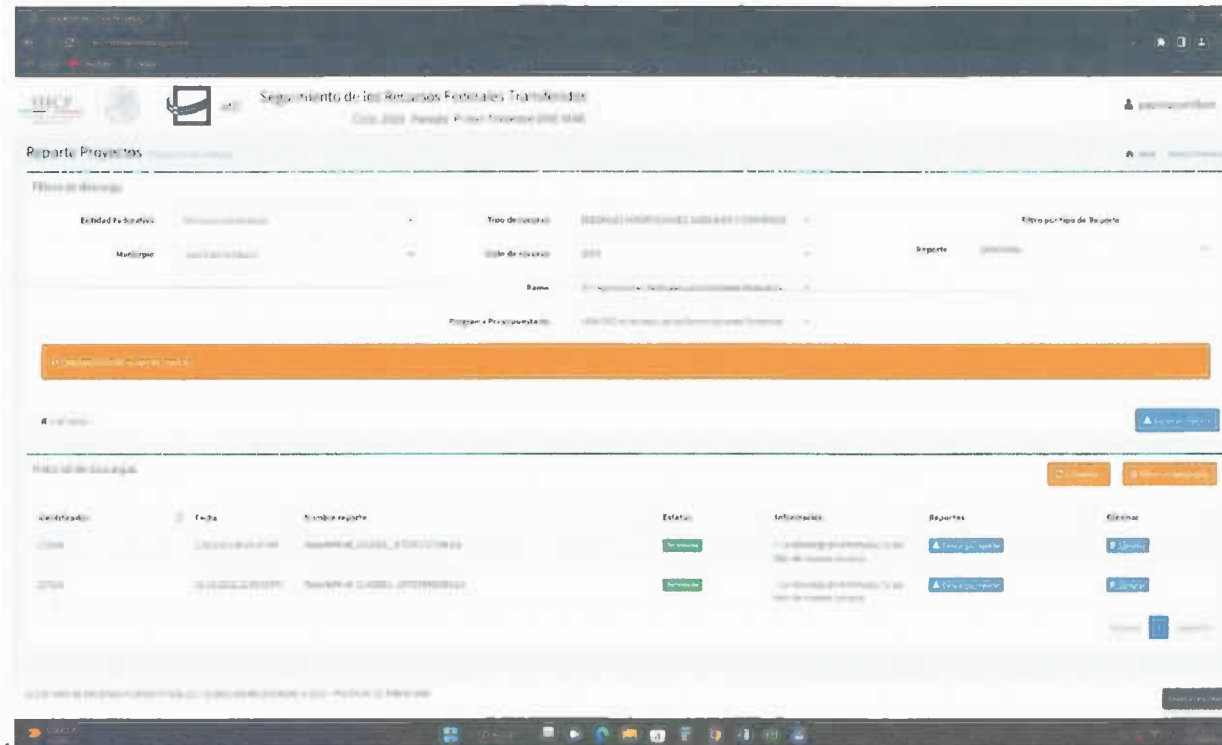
SHCP

Seguimiento de los Recursos Federales Transferidos

Ciclo 2023 Periodo Primer Trimestre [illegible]

Reporte Proyectos

Filtros de descarga

Entidad Federativa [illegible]

Tipo de recurso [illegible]

Filtro por tipo de Reporte

Municipio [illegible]

Ciclo de recurso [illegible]

Reporte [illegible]

Ramo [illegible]

Programa Presupuestario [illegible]

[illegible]

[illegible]

Historial de descargas

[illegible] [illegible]

| Identificador | Fecha | Nombre reporte | Estatus | Información | Reportes | Eliminar |
|---|---|---|---|---|---|---|
| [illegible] | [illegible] | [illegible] | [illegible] | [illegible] | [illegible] | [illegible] |
| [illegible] | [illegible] | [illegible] | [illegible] | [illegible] | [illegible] | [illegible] |

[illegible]